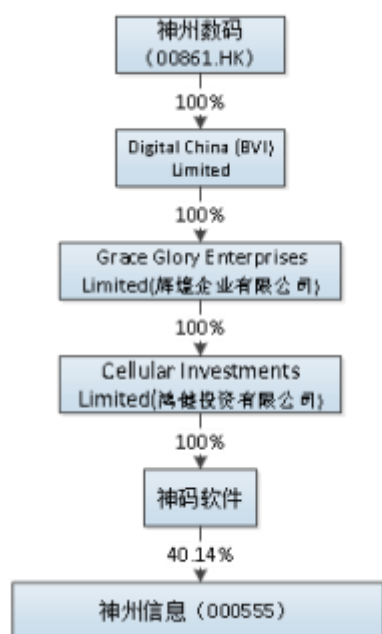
神州数码
(00861.HK)

100%

Digital China (BVI) Limited

100%

Grace Glory Enterprises Limited(辉煌企业有限公司)

100%

Cellular Investments Limited(鸿健投资有限公司)

100%

神码软件

40.14%

神州信息（000555）